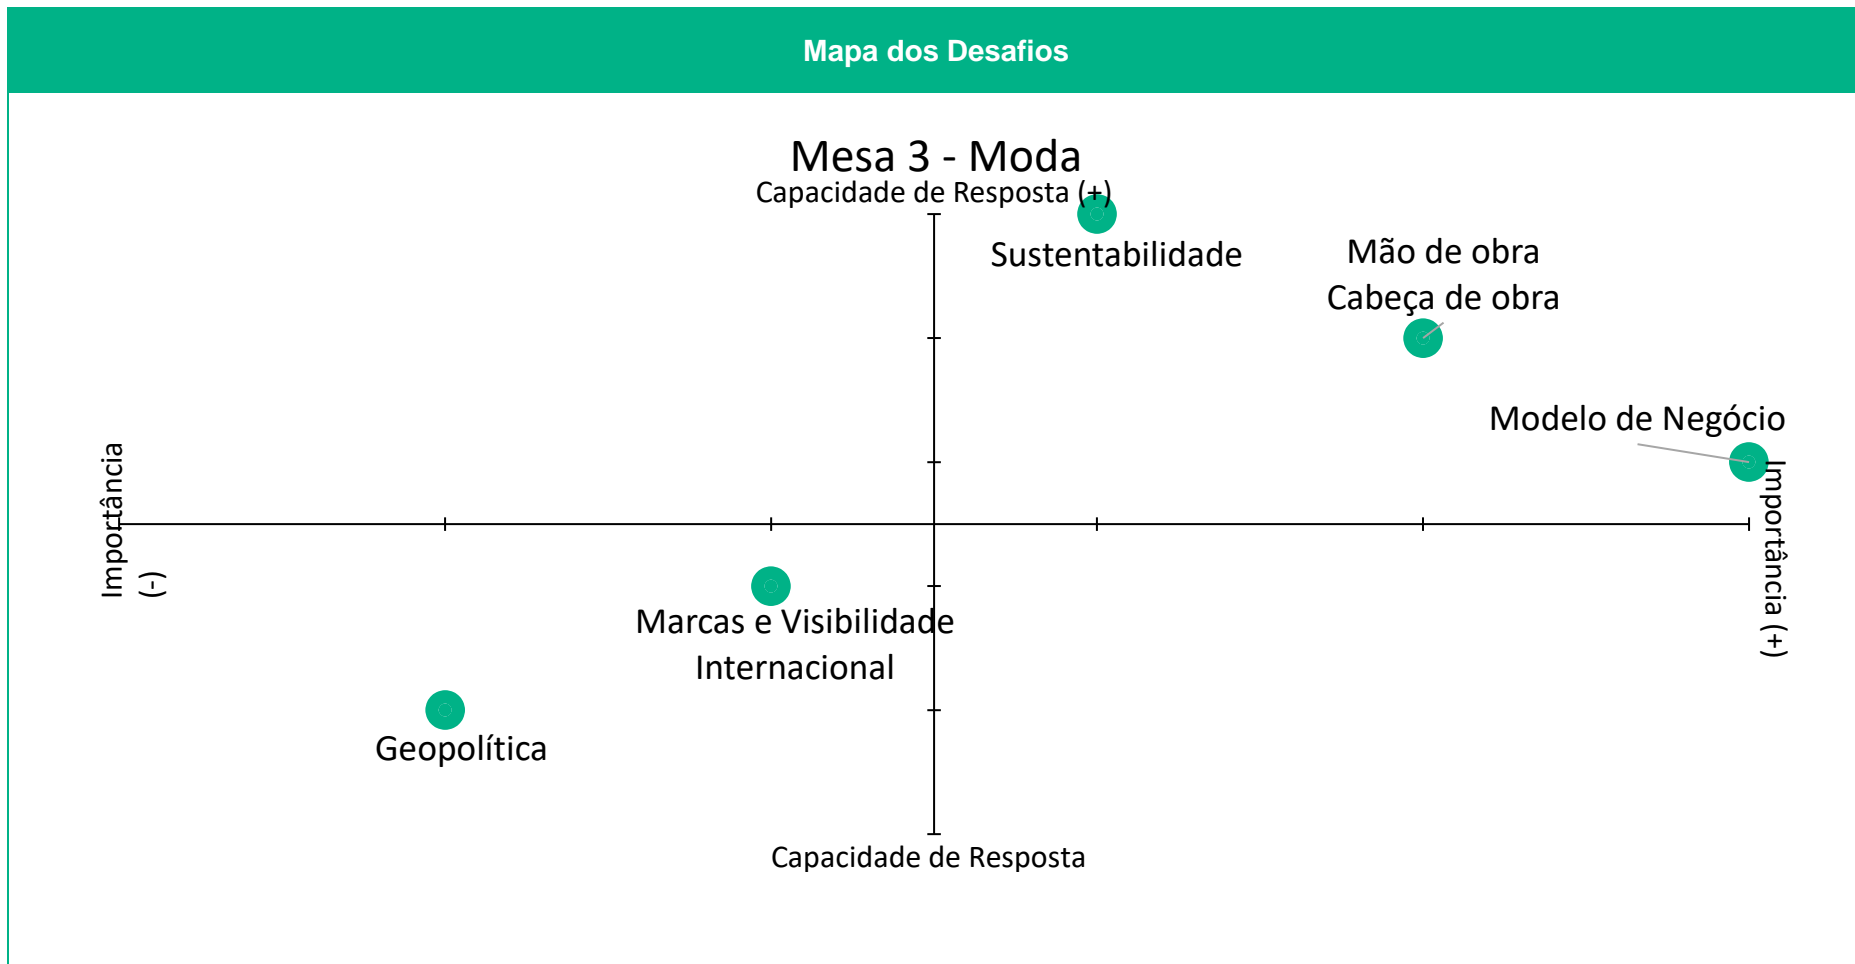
Mapa dos Desafios

Mesa 3 - Moda

Capacidade de Resposta (+)

Sustentabilidade

Mão de obra
Cabeça de obra

Modelo de Negócio

Importância (-)

Importância (+)

Marcas e Visibilidade Internacional

Geopolítica

Capacidade de Resposta